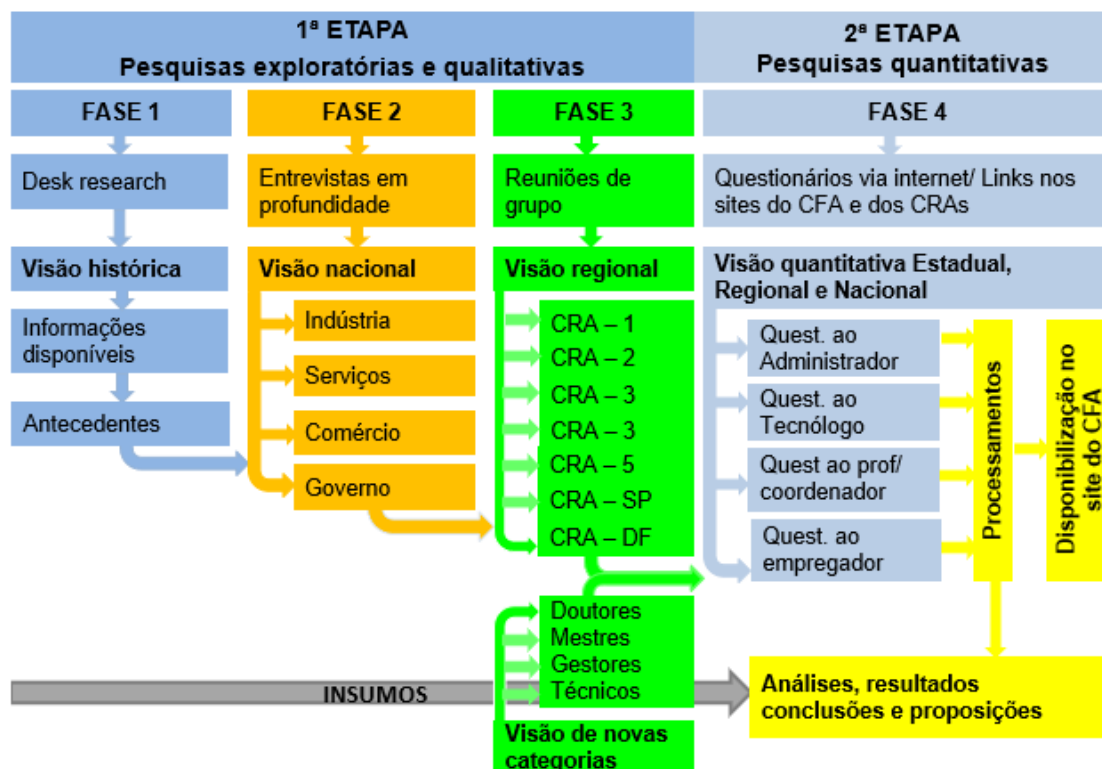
1ª ETAPA
Pesquisas exploratórias e qualitativas

2ª ETAPA
Pesquisas quantitativas

FASE 1

Desk research

Visão histórica

Informações disponíveis

Antecedentes

FASE 2

Entrevistas em profundidade

Visão nacional

Indústria

Serviços

Comércio

Governo

FASE 3

Reuniões de grupo

Visão regional

CRA – 1
CRA – 2
CRA – 3
CRA – 3
CRA – 5
CRA – SP
CRA – DF

Doutores
Mestres
Gestores
Técnicos

Visão de novas categorias

FASE 4

Questionários via internet/ Links nos sites do CFA e dos CRAs

Visão quantitativa Estadual, Regional e Nacional

Quest. ao Administrador

Quest. ao Tecnólogo

Quest ao prof/ coordenador

Quest. ao empregador

Processamentos

Disponibilização no site do CFA

INSUMOS

Análises, resultados conclusões e proposições